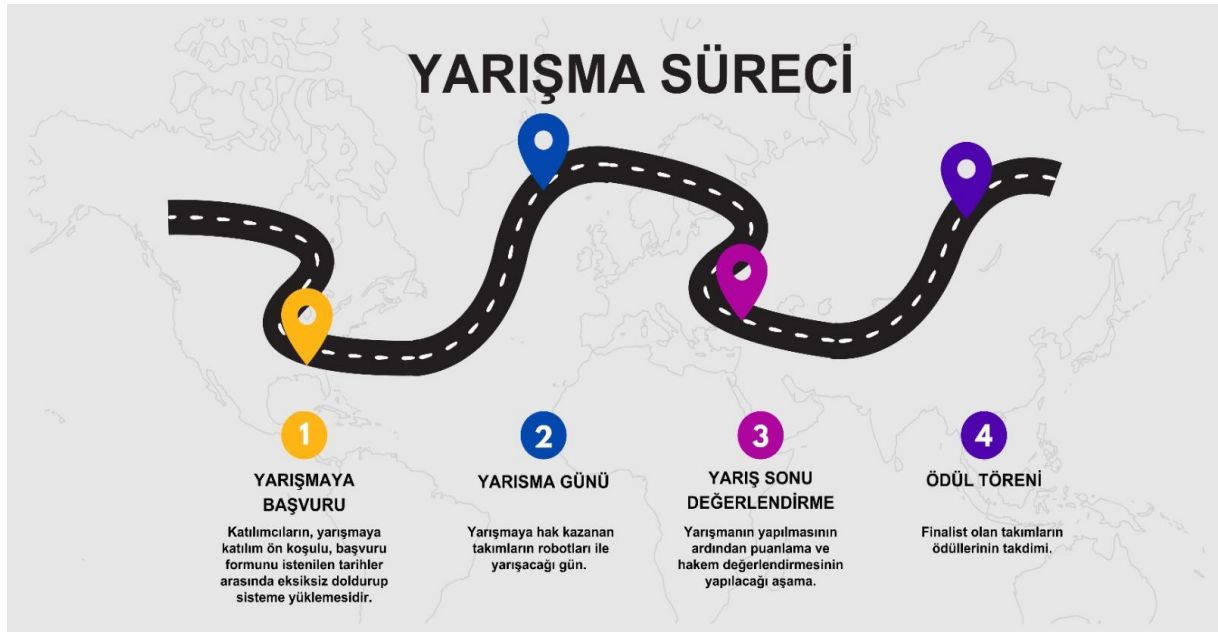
YARIŞMA SÜRECİ

1
YARIŞMAYA BAŞVURU
Katılımcıların, yarışmaya katılım ön koşulu, başvuru formunu istenilen tarihler arasında eksiksiz doldurup sisteme yüklemesidir.

2
YARISMA GÜNÜ
Yarışmaya hak kazanan takımların robotları ile yarışacağı gün.

3
YARIŞ SONU DEĞERLENDİRME
Yarışmanın yapılmasının ardından puanlama ve hakem değerlendirmesinin yapılacağı aşama.

4
ÖDÜL TÖRENİ
Finalist olan takımların ödüllerinin takdimi.